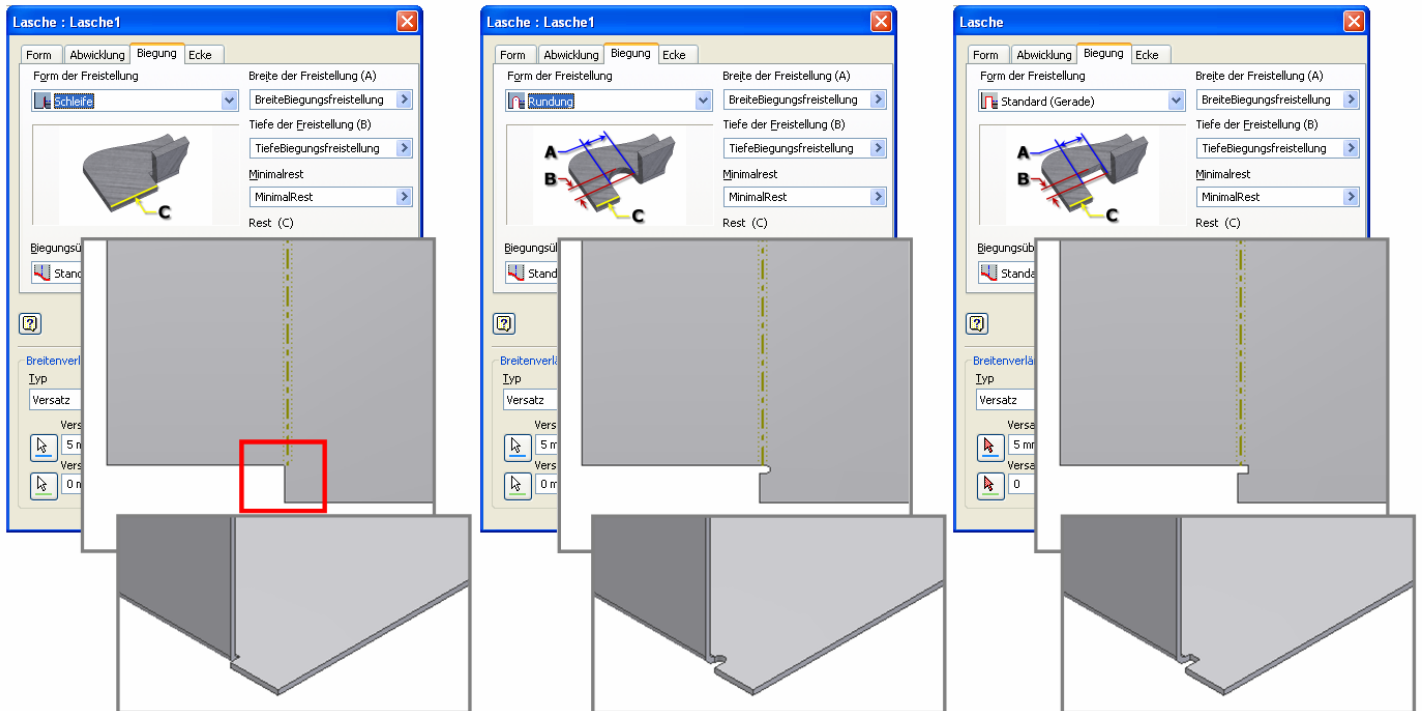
Lasche : Lasche1

Form | Abwicklung | Biegung | Ecke

Form der Freistellung
Schleife

Breite der Freistellung (A)
BreiteBiegungsfreistellung

Tiefe der Freistellung (B)
TiefeBiegungsfreistellung

Minimalrest
MinimalRest

Rest (C)

C

Biegungsüb
Stand

Breitenverl
Typ
Versatz
Vers
5 m
Vers
0 m

Lasche : Lasche1

Form | Abwicklung | Biegung | Ecke

Form der Freistellung
Rundung

Breite der Freistellung (A)
BreiteBiegungsfreistellung

Tiefe der Freistellung (B)
TiefeBiegungsfreistellung

Minimalrest
MinimalRest

Rest (C)

A
B
C

Biegungsül
Stand

Breitenverl
Typ
Versatz
Vers
5 m
Vers
0 m

Lasche

Form | Abwicklung | Biegung | Ecke

Form der Freistellung
Standard (Gerade)

Breite der Freistellung (A)
BreiteBiegungsfreistellung

Tiefe der Freistellung (B)
TiefeBiegungsfreistellung

Minimalrest
MinimalRest

Rest (C)

A
B
C

Biegungsüb
Standa

Breitenverlä
Typ
Versatz
Versa
5 m
Versa
0